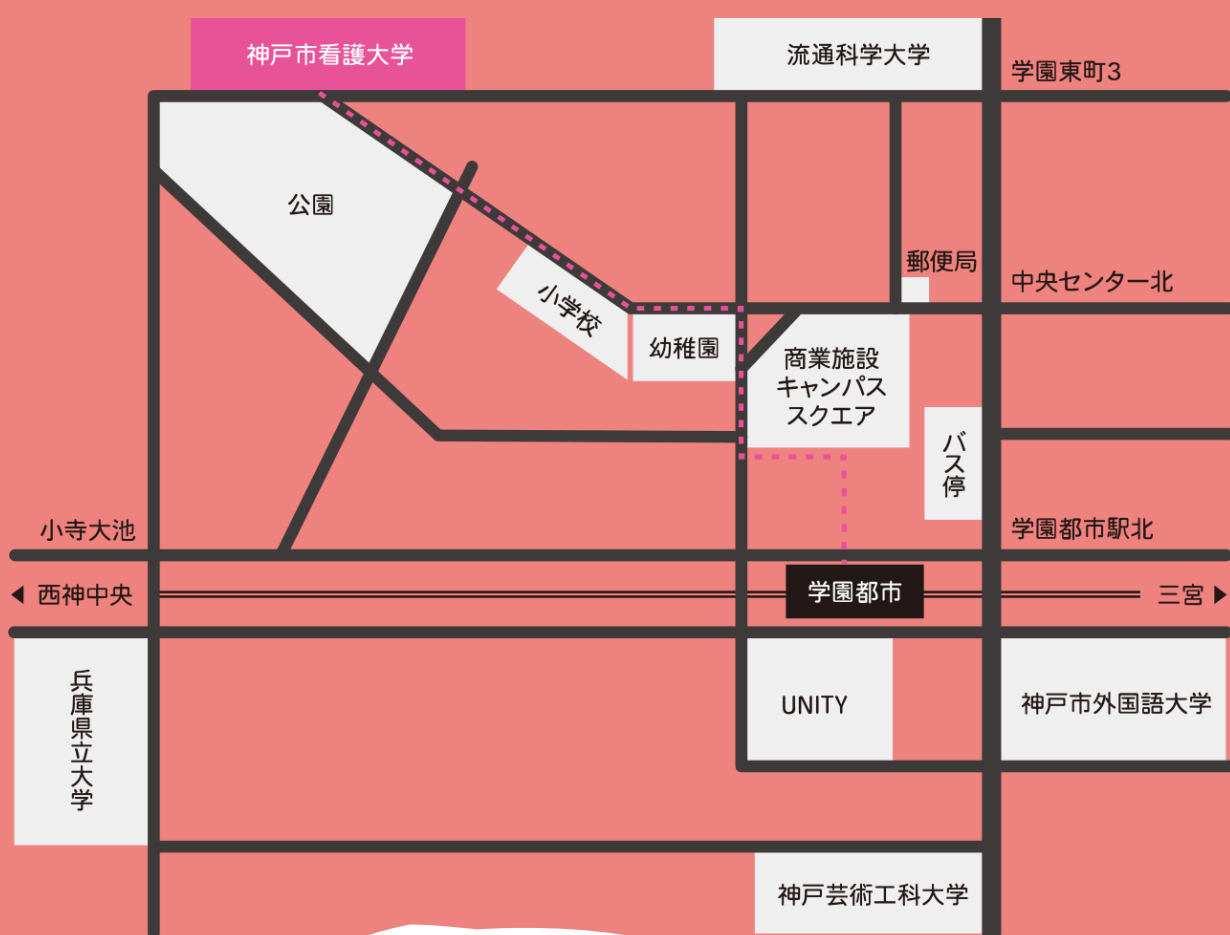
神戸市看護大学

流通科学大学

学園東町3

公園

郵便局

中央センター北

小学校

幼稚園

商業施設
キャンパス
スクエア

バス停

学園都市駅北

小寺大池

◀ 西神中央

学園都市

三宮 ▶

兵庫県立大学

UNITY

神戸市外国語大学

神戸芸術工科大学